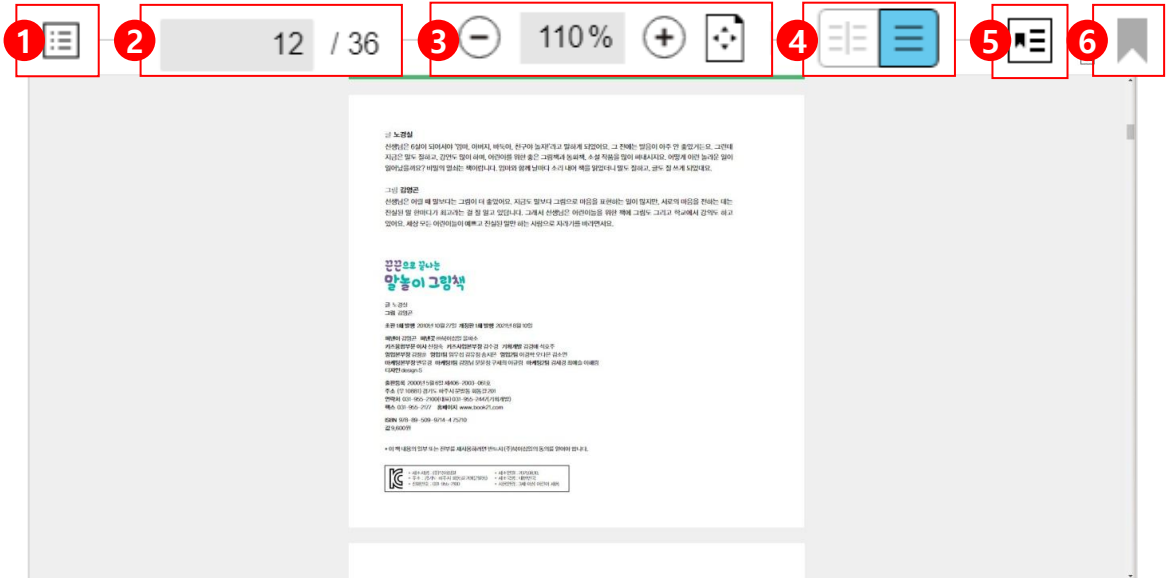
1 2 12 / 36 3 110 % 4 5 6

글 노경실

선생님은 6살이 되어서야 '엄마, 아버지, 바둑이, 친구야 놀자!'라고 말하게 되었어요. 그 전에는 말을 하는 것이 아주 안 좋았거든요. 그런데 지금은 말도 잘하고, 강연도 많이 하며, 어린이를 위한 좋은 그림책과 동화책, 소설 작품을 많이 써내시지요. 어떻게 이런 놀라운 일이 일어났을까요? 비밀의 열쇠는 책이랍니다. 엄마와 함께 날마다 소리 내어 책을 읽었더니 말도 잘하고, 글도 잘 쓰게 되었대요.

그림 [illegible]

선생님은 어릴 때 말보다는 그림이 더 좋았어요. 지금도 말보다 그림으로 마음을 표현하는 일이 많지만, 서로의 마음을 전하는 데는 진심이 담긴 한마디가 최고라는 걸 잘 알고 있답니다. 그래서 선생님은 어린이들을 위한 책에 그림도 그리고 학교에서 강의도 하고 있어요. 세상 모든 어린이들이 예쁘고 진실한 말만 하는 사람으로 자라기를 바라면서요.

끈끈으로 끝나는 말놀이 그림책

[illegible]